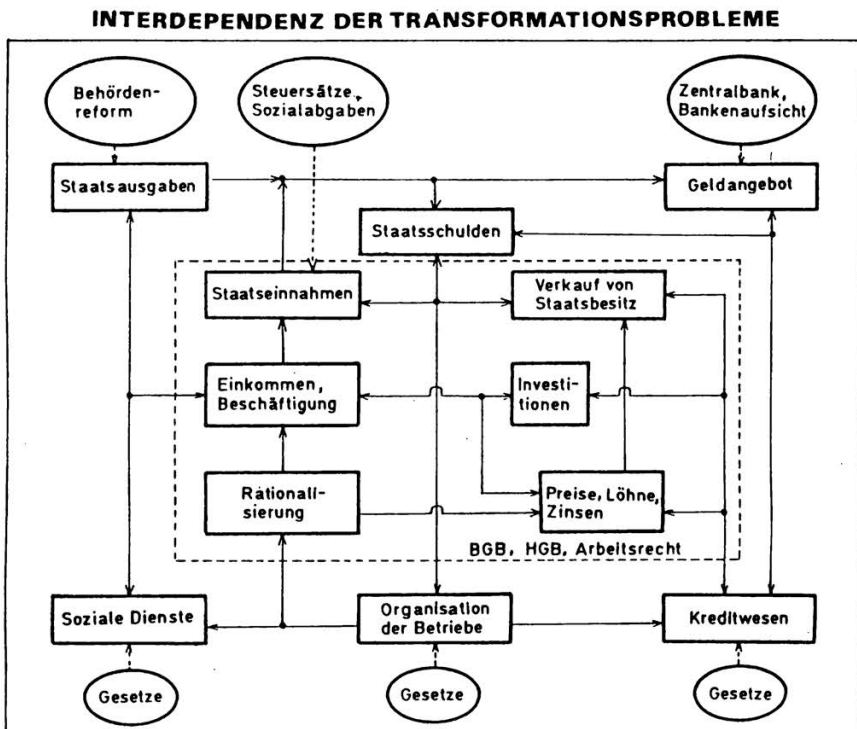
INTERDEPENDENZ DER TRANSFORMATIONSPROBLEME

Behördenreform

Steuersätze, Sozialabgaben

Zentralbank, Bankenaufsicht

Staatsausgaben

Geldangebot

Staatsschulden

Staatseinnahmen

Verkauf von Staatsbesitz

Einkommen, Beschäftigung

Investitionen

Rationalisierung

Preise, Löhne, Zinsen

BGB, HGB, Arbeitsrecht

Soziale Dienste

Organisation der Betriebe

Kreditwesen

Gesetze

Gesetze

Gesetze